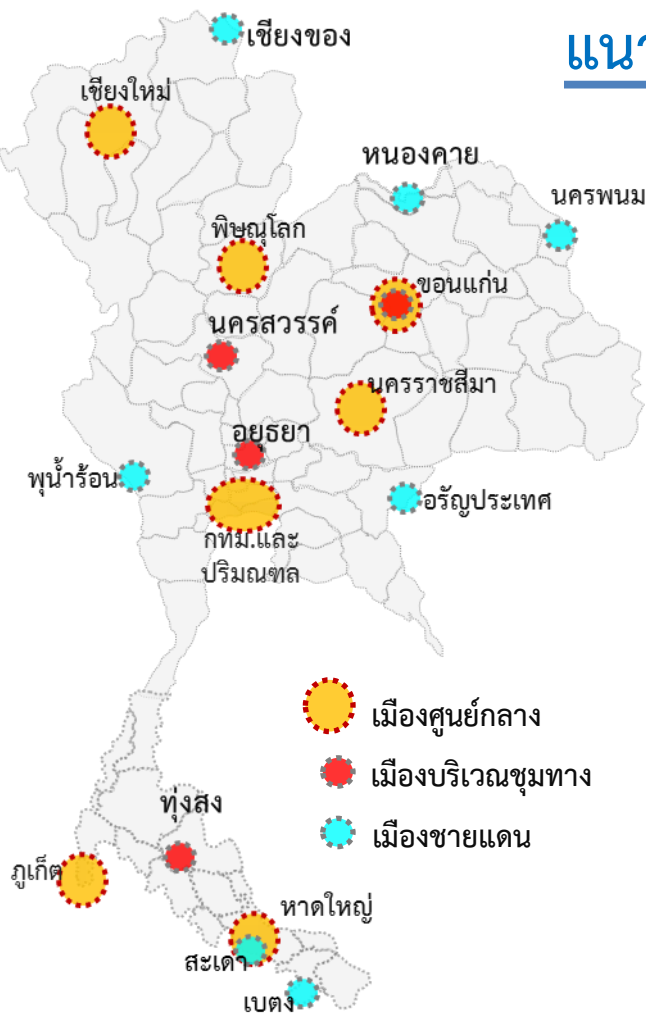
แนว

เชียงของ

เชียงใหม่

หนองคาย

นครพนม

พิษณุโลก

ขอนแก่น

นครสวรรค์

นครราชสีมา

อยุธยา

พุน้ำร้อน

อรัญประเทศ

กทม.และ
ปริมณฑล

เมืองศูนย์กลาง

เมืองบริเวณชุมทาง

เมืองชายแดน

ทุ่งสง

ภูเก็ต

หาดใหญ่

สะเดา

เบตง